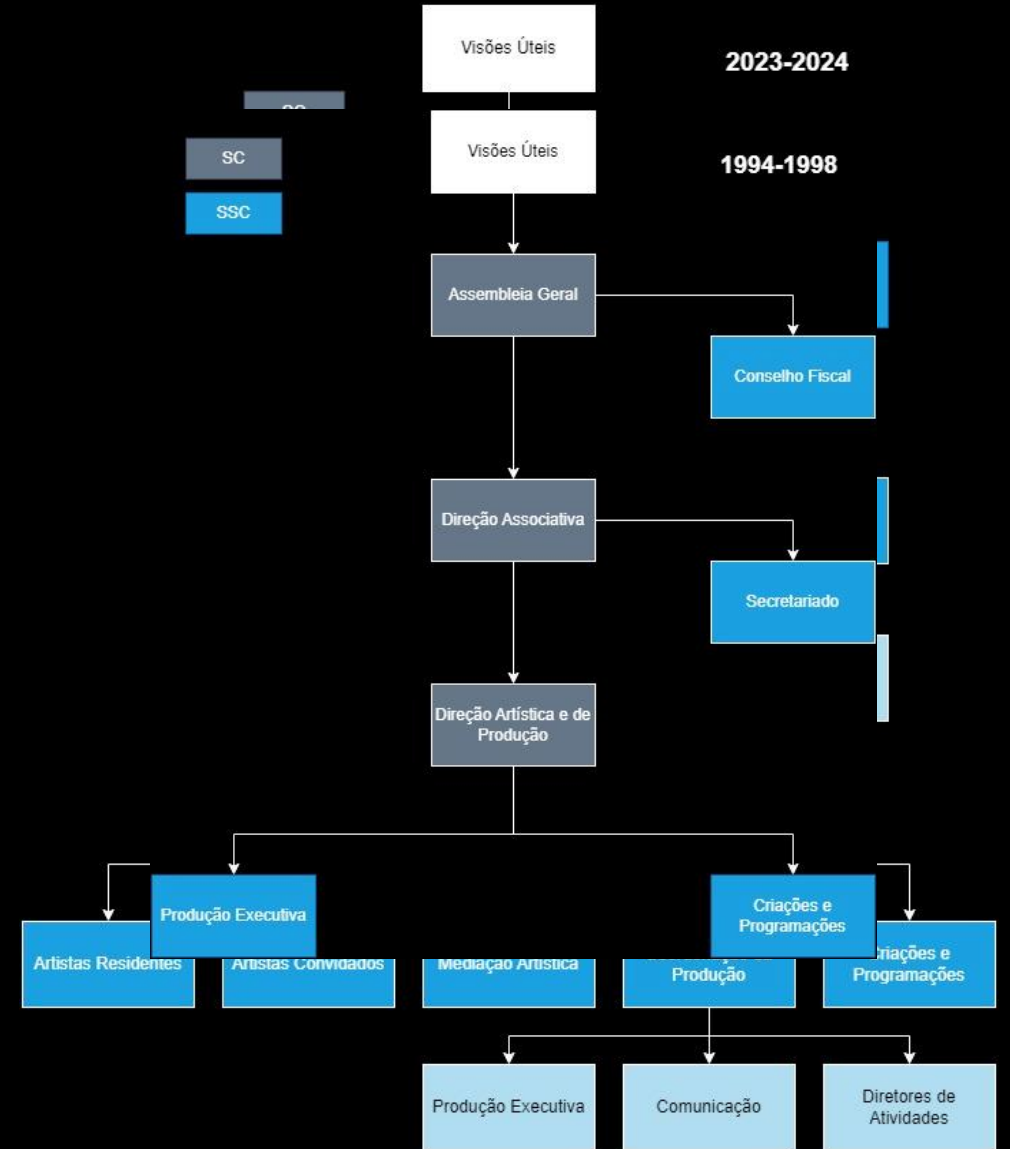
Visões Úteis

2023-2024

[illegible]

SC

SSC

Visões Úteis

1994-1998

Assembleia Geral

Conselho Fiscal

Direção Associativa

Secretariado

Direção Artística e de Produção

Produção Executiva

Criações e Programações

Artistas Residentes

Artistas Convidados

Mediação Artística

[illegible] Produção

Criações e Programações

Produção Executiva

Comunicação

Diretores de Atividades